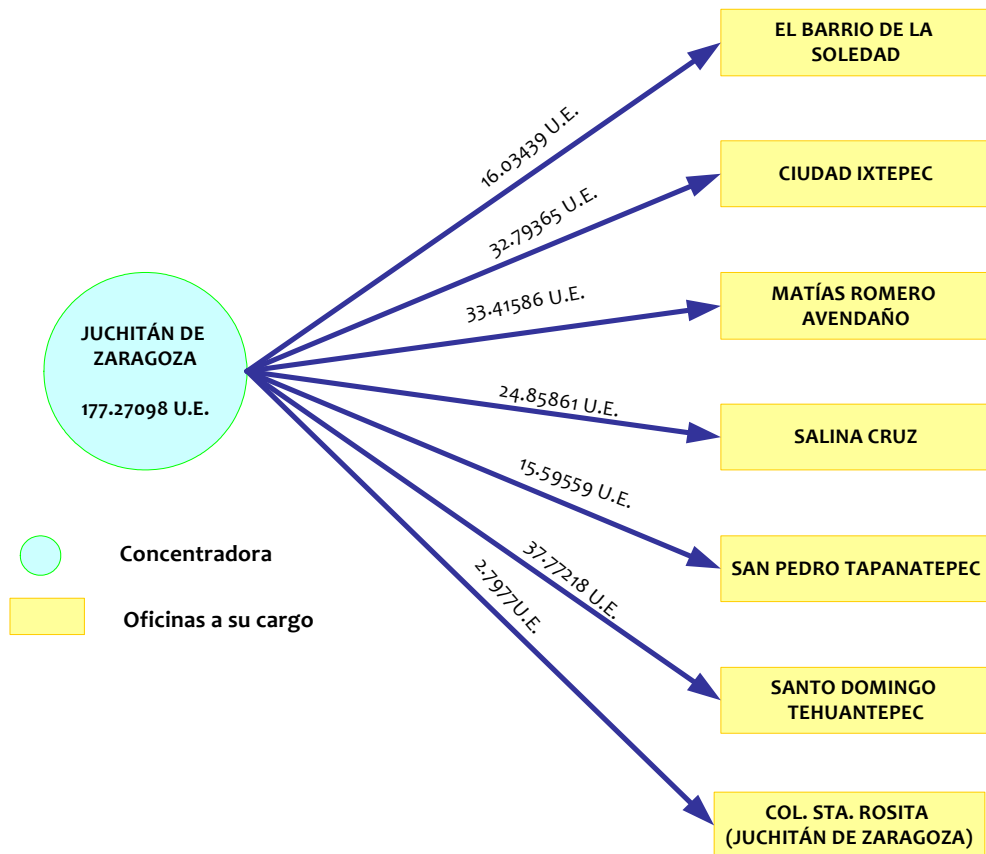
JUCHITÁN DE ZARAGOZA

177.27098 U.E.

16.03439 U.E.

EL BARRIO DE LA SOLEDAD

32.79365 U.E.

CIUDAD IXTEPEC

33.41586 U.E.

MATÍAS ROMERO AVENDAÑO

24.85861 U.E.

SALINA CRUZ

15.59559 U.E.

SAN PEDRO TAPANATEPEC

37.77218 U.E.

SANTO DOMINGO TEHUANTEPEC

2.7977U.E.

COL. STA. ROSITA (JUCHITÁN DE ZARAGOZA)

Concentradora

Oficinas a su cargo